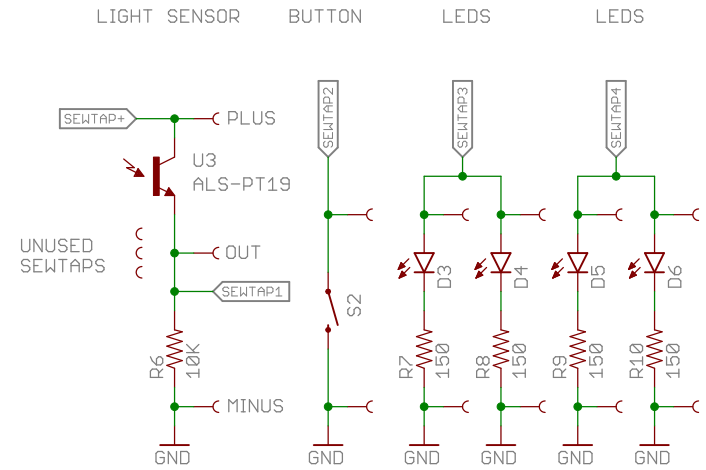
LIGHT SENSOR

BUTTON

LEDS

LEDS

SEWTAP+

PLUS

U3
ALS-PT19

UNUSED
SEWTAPS

OUT

SEWTAP1

R6
10K

MINUS

GND

SEWTAP2

S2

GND

SEWTAP3

D3

D4

R7
150

R8
150

GND

GND

SEWTAP4

D5

D6

R9
150

R10
150

GND

GND